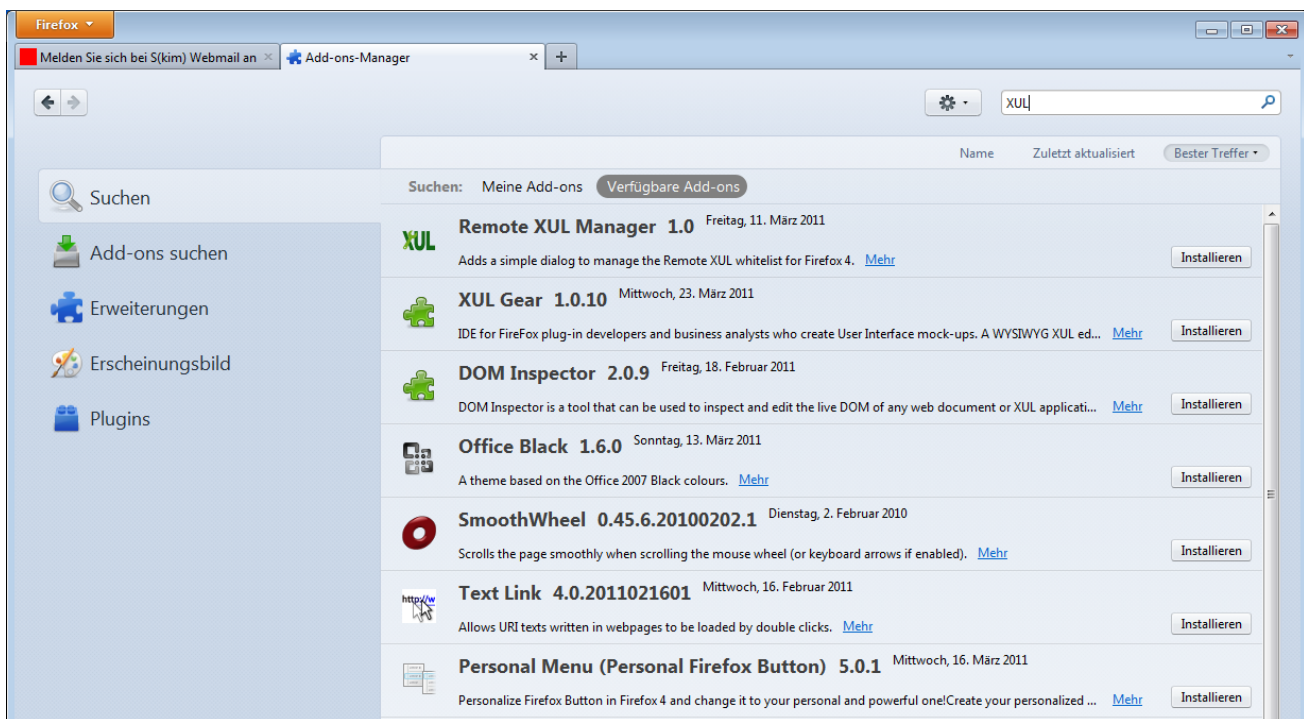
Firefox

Melden Sie sich bei S(kim) Webmail an ×

Add-ons-Manager ×

+

XUL

Name Zuletzt aktualisiert Bester Treffer

Suchen

Add-ons suchen

Erweiterungen

Erscheinungsbild

Plugins

Suchen: Meine Add-ons Verfügbare Add-ons

XUL

Remote XUL Manager 1.0 Freitag, 11. März 2011
Adds a simple dialog to manage the Remote XUL whitelist for Firefox 4. Mehr
Installieren

XUL Gear 1.0.10 Mittwoch, 23. März 2011
IDE for FireFox plug-in developers and business analysts who create User Interface mock-ups. A WYSIWYG XUL ed... Mehr
Installieren

DOM Inspector 2.0.9 Freitag, 18. Februar 2011
DOM Inspector is a tool that can be used to inspect and edit the live DOM of any web document or XUL applicati... Mehr
Installieren

Office Black 1.6.0 Sonntag, 13. März 2011
A theme based on the Office 2007 Black colours. Mehr
Installieren

SmoothWheel 0.45.6.20100202.1 Dienstag, 2. Februar 2010
Scrolls the page smoothly when scrolling the mouse wheel (or keyboard arrows if enabled). Mehr
Installieren

http://w

Text Link 4.0.2011021601 Mittwoch, 16. Februar 2011
Allows URI texts written in webpages to be loaded by double clicks. Mehr
Installieren

Personal Menu (Personal Firefox Button) 5.0.1 Mittwoch, 16. März 2011
Personalize Firefox Button in Firefox 4 and change it to your personal and powerful one!Create your personalized ... Mehr
Installieren